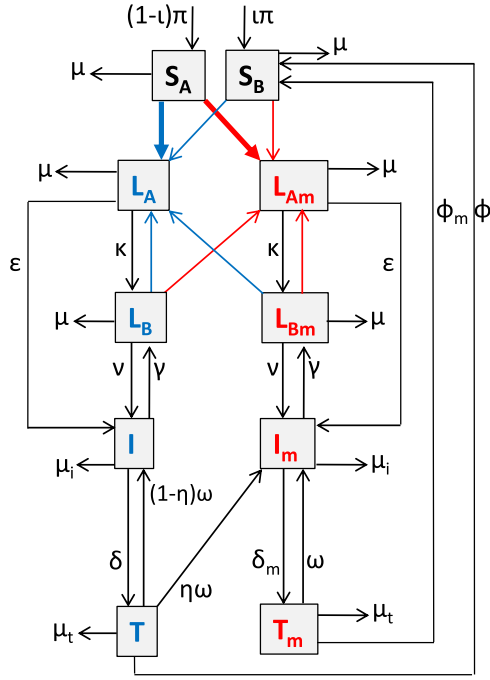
$(1-\iota)\pi$
$\iota\pi$
$\mu$
$\mu$
$S_A$
$S_B$
$\mu$
$L_A$
$L_{Am}$
$\mu$
$\phi_m$
$\phi$
$\varepsilon$
$\kappa$
$\kappa$
$\varepsilon$
$\mu$
$L_B$
$L_{Bm}$
$\mu$
$\nu$
$\gamma$
$\nu$
$\gamma$
$I$
$I_m$
$\mu_i$
$\mu_i$
$(1-\eta)\omega$
$\delta$
$\delta_m$
$\omega$
$\eta\omega$
$\mu_t$
$T$
$T_m$
$\mu_t$